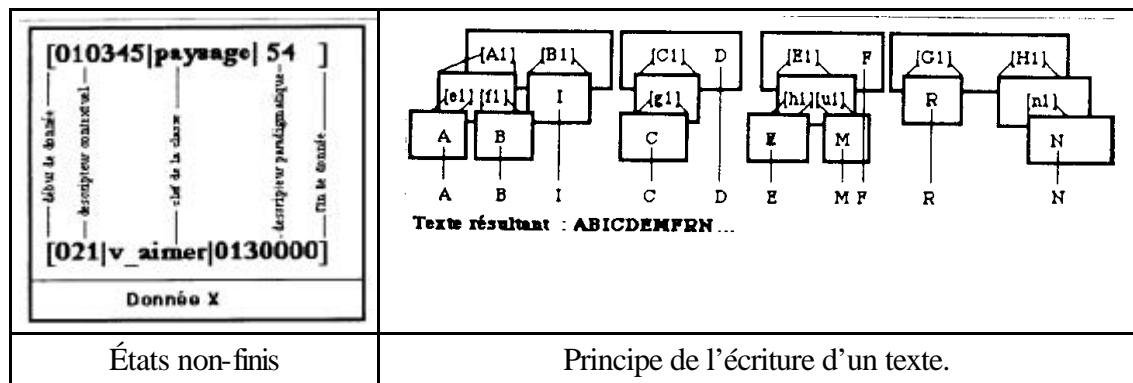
| [010345\|paysage\| 54 ] début de donnée descripteur contextuel clef de la classe descripteur paradigmatique fin de donnée [021\|v_aimer\|0130000] Donnée X | [A1] [B1] [e1] [f1] I A B [C1] D [g1] C [E1] F [h1] [u1] E M [G1] [H1] R [n1] N A B I C D E M F R N Texte résultant : ABICDEMFRN ... |
|---|---|
| États non-finis | Principe de l'écriture d'un texte. |